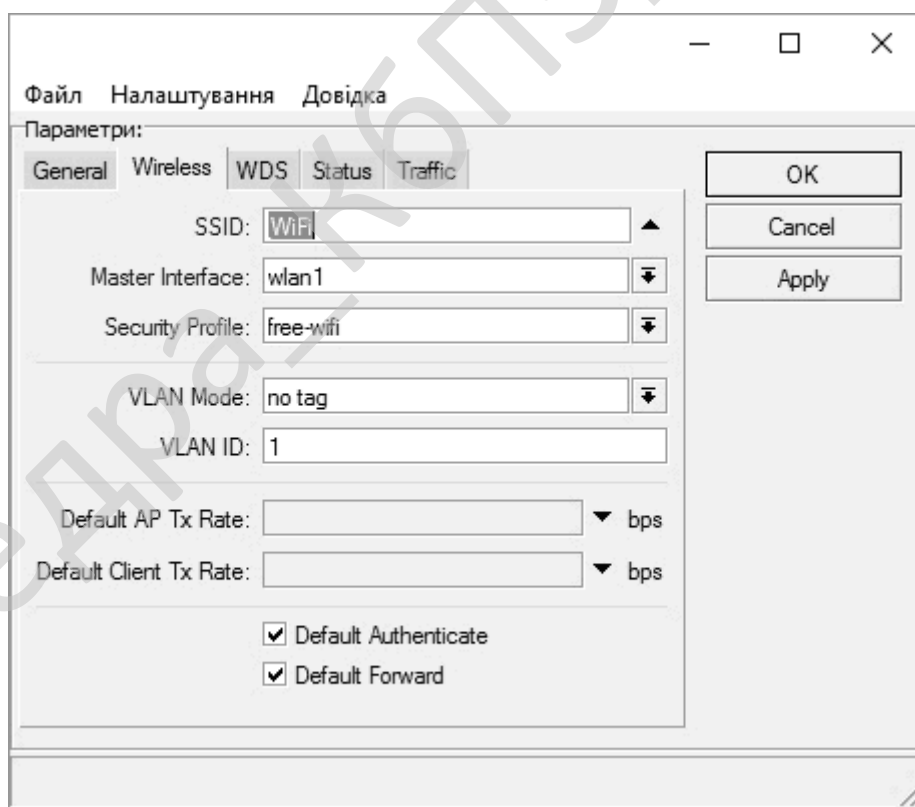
Файл Налаштування Довідка

Параметри:

General | Wireless | WDS | Status | Traffic

SSID: WiFi

Master Interface: wlan1

Security Profile: free-wifi

VLAN Mode: no tag

VLAN ID: 1

Default AP Tx Rate: bps

Default Client Tx Rate: bps

Default Authenticate

Default Forward

OK

Cancel

Apply